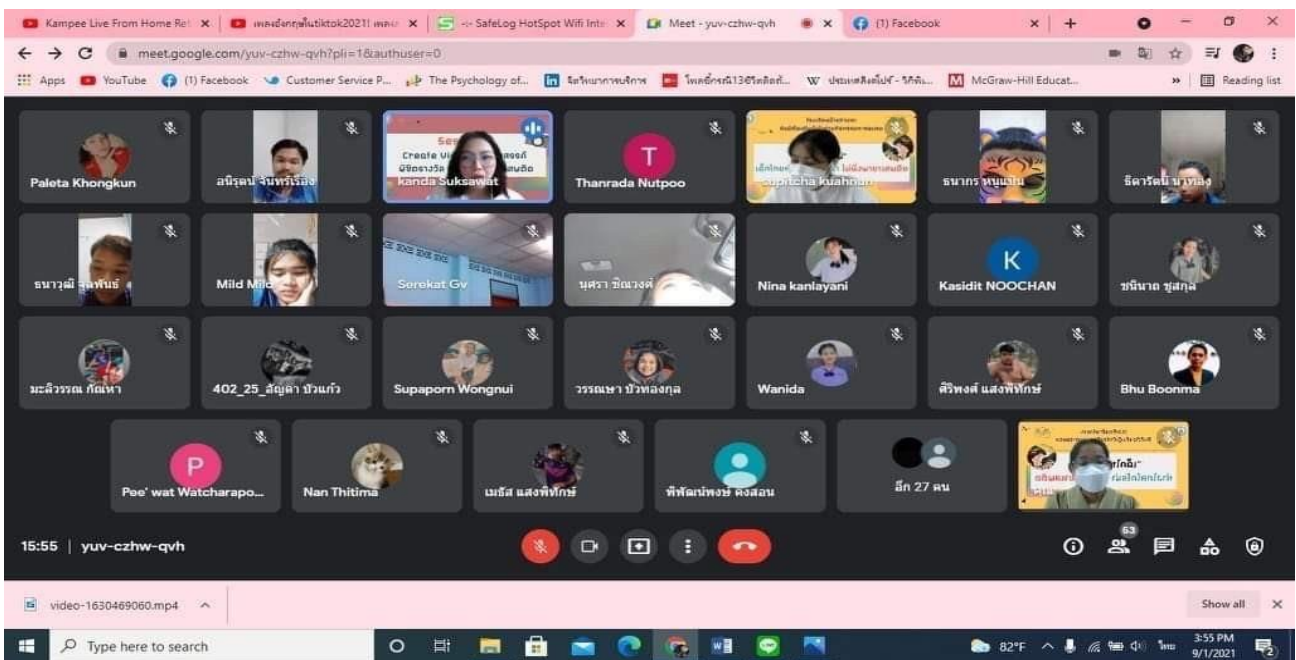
Kampee Live From Home Re | เพลงฮิตกุหลิ้นtiktok2021 | SafeLog HotSpot Wifi Inte | Meet - yuv-czhw-qvh | (1) Facebook

meet.google.com/yuv-czhw-qvh?pli=1&authuser=0

Apps YouTube (1) Facebook Customer Service P... The Psychology of... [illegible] McGraw-Hill Educat... Reading list

Paleta Khongkun
อนิรุตน์ จันทร์เรือง
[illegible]kanda Suksawat
Thanrada Nutpoo
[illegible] kuahnnun
ธนากร หนูแป้น
ธิดารัตน์ นาทอง
ธนาวุฒิ จุลพันธ์
Mild Mild
Serekat Gv
นุศรา ชิณวงศ์
Nina kanlayani
Kasidit NOOCHAN
ชนินาถ ชูสกุล
มะลิวรรณ กัณหา
402_25_สัญลา บัวแก้ว
Supaporn Wongnui
วรรณษา บัวทองกุล
Wanida
ศิริพงศ์ แสงพิทักษ์
Bhu Boonma
Pee' wat Watcharapo...
Nan Thitima
เมธัส แสงพิทักษ์
พิพัฒน์พงษ์ คงสอน
อีก 27 คน

15:55 | yuv-czhw-qvh

63

video-1630469060.mp4
Show all

Type here to search
82°F
3:55 PM
9/1/2021